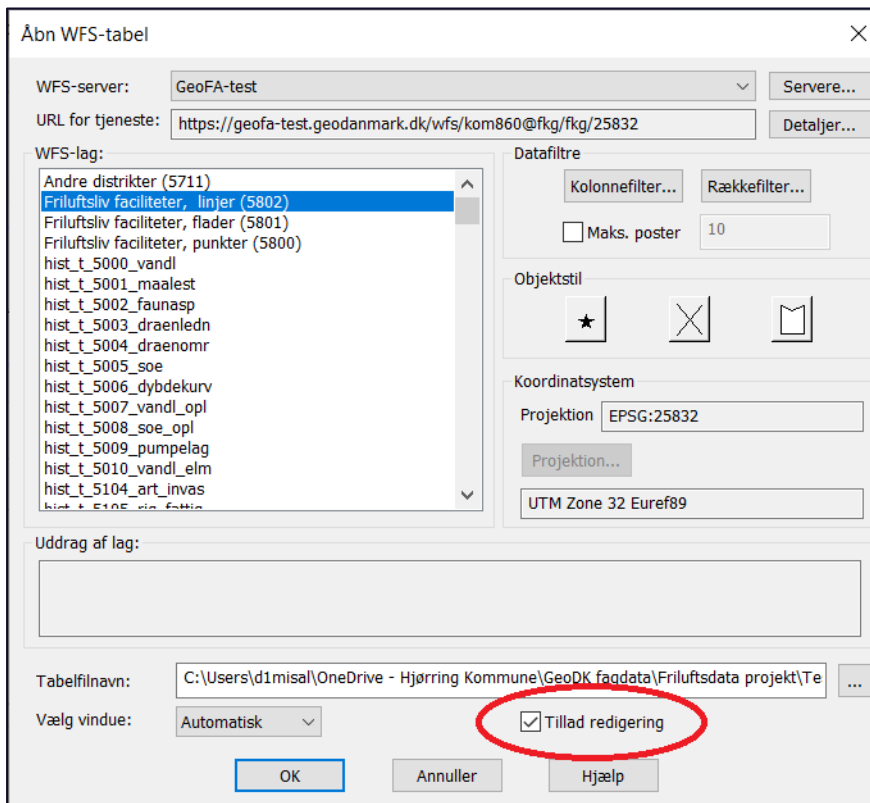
Åbn WFS-tabel

WFS-server: GeoFA-test Servere...

URL for tjeneste: https://geofa-test.geodanmark.dk/wfs/kom860@fkg/fkg/25832 Detaljer...

WFS-lag:
Andre distrikter (5711)
Friluftsliv faciliteter, linjer (5802)
Friluftsliv faciliteter, flader (5801)
Friluftsliv faciliteter, punkter (5800)
hist_t_5000_vandl
hist_t_5001_maalest
hist_t_5002_faunasp
hist_t_5003_draenledn
hist_t_5004_draenomr
hist_t_5005_soe
hist_t_5006_dybdekurv
hist_t_5007_vandl_opl
hist_t_5008_soe_opl
hist_t_5009_pumpelag
hist_t_5010_vandl_elm
hist_t_5104_art_invas
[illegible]

Datafiltre
Kolonnefilter... Rækkefilter...
Maks. poster 10

Objektstil

Koordinatsystem
Projektion EPSG:25832
Projektion...
UTM Zone 32 Euref89

Uddrag af lag:

Tabelfilnavn: C:\Users\d1misal\OneDrive - Hjørring Kommune\GeoDK fagdata\Friluftsdata projekt\Te ...

Vælg vindue: Automatisk

Tillad redigering

OK Annuller Hjælp